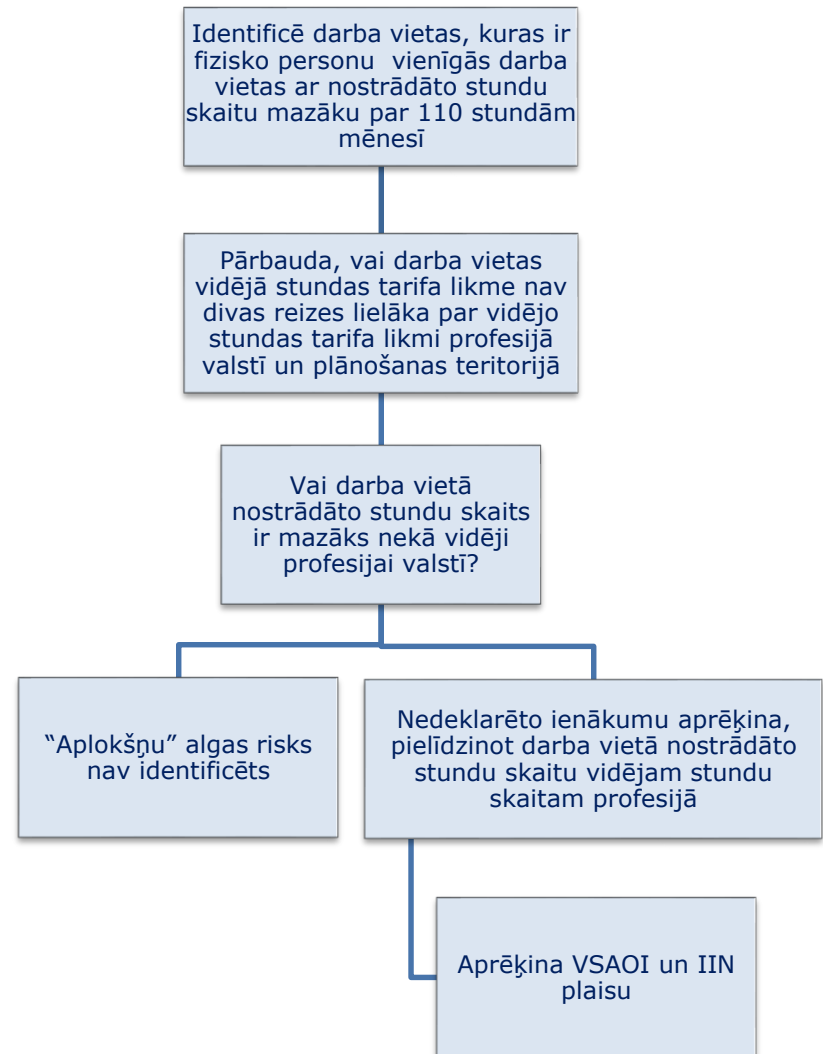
Identificē darba vietas, kuras ir fizisko personu vienīgās darba vietas ar nostrādāto stundu skaitu mazāku par 110 stundām mēnesī

Pārbauda, vai darba vietas vidējā stundas tarifa likme nav divas reizes lielāka par vidējo stundas tarifa likmi profesijā valstī un plānošanas teritorijā

Vai darba vietā nostrādāto stundu skaits ir mazāks nekā vidēji profesijai valstī?

“Aplokšņu” algas risks nav identificēts

Nedeklarēto ienākumu aprēķina, pielīdzinot darba vietā nostrādāto stundu skaitu vidējam stundu skaitam profesijā

Aprēķina VSAOI un IIN plaisu